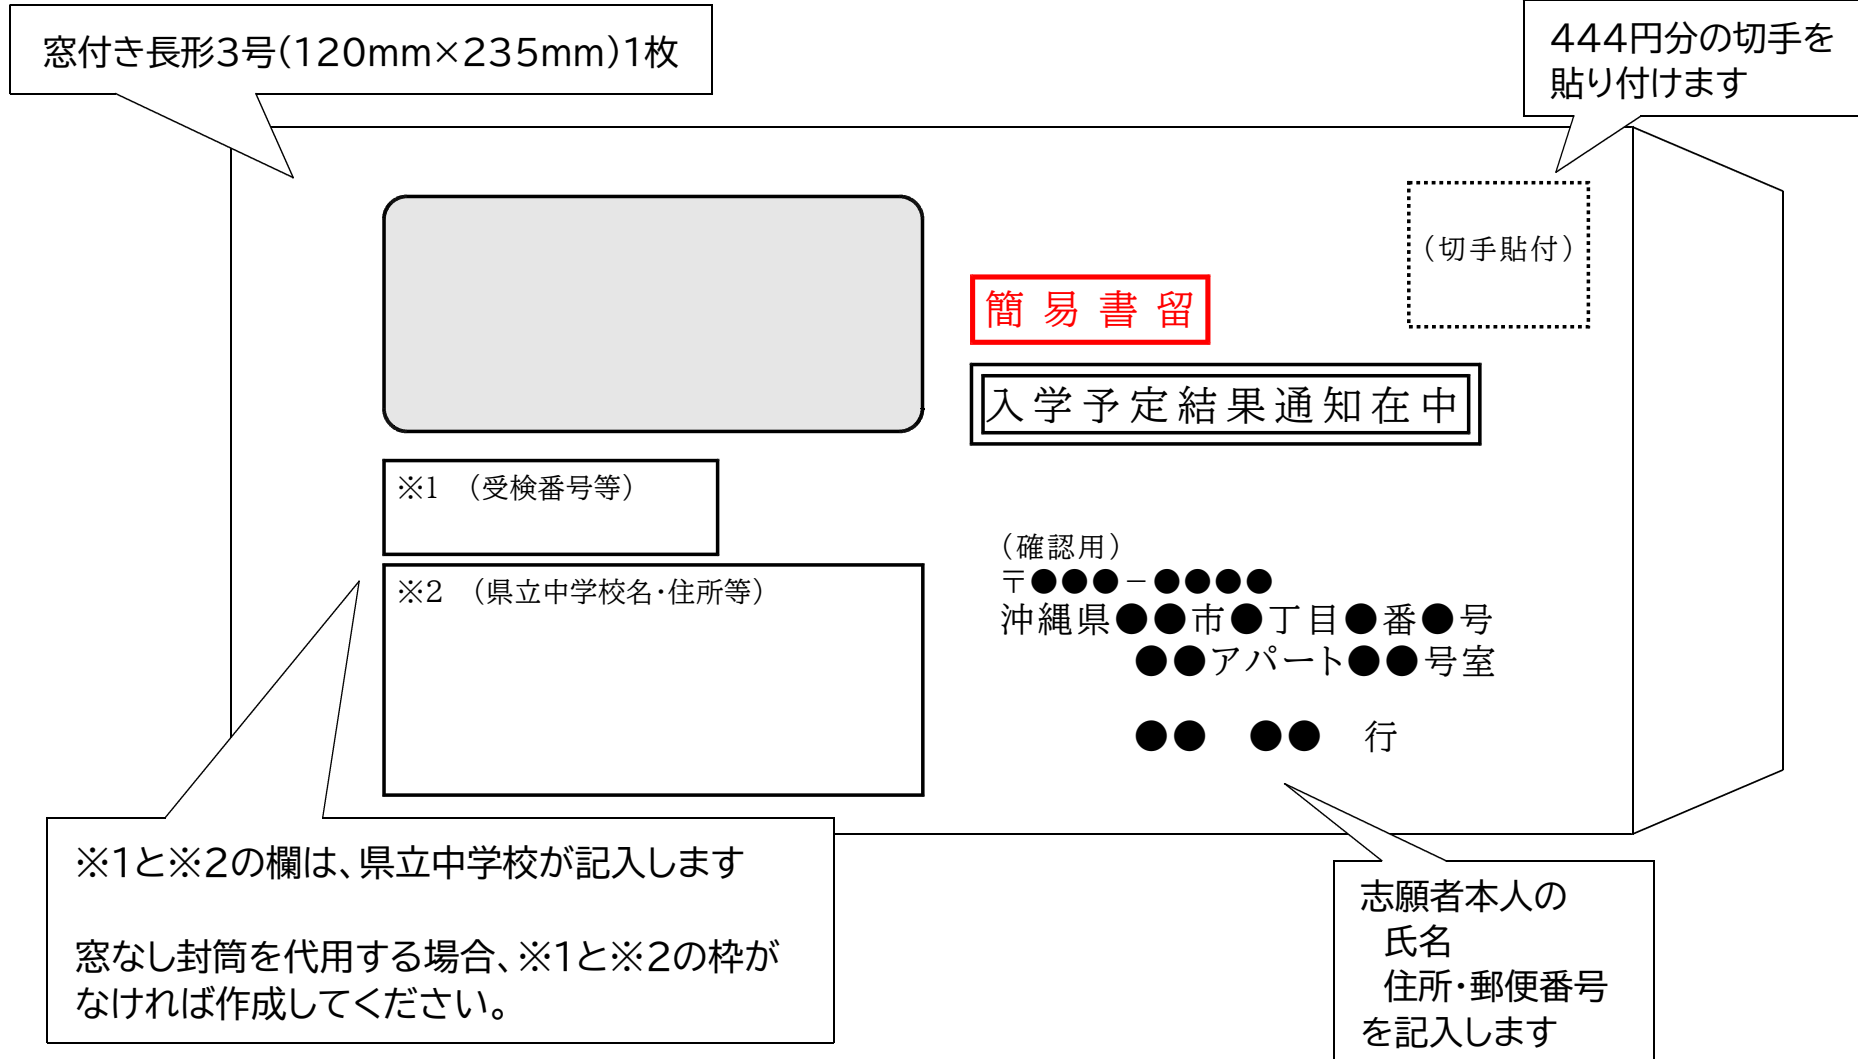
窓付き長形3号(120mm×235mm)1枚

444円分の切手を貼り付けます

(切手貼付)

簡 易 書 留

入学予定結果通知在中

※1 (受検番号等)

※2 (県立中学校名・住所等)

(確認用)
〒●●●－●●●●
沖縄県●●市●丁目●番●号
●●アパート●●号室

●● ●● 行

※1と※2の欄は、県立中学校が記入します

窓なし封筒を代用する場合、※1と※2の枠がなければ作成してください。

志願者本人の
氏名
住所・郵便番号
を記入します